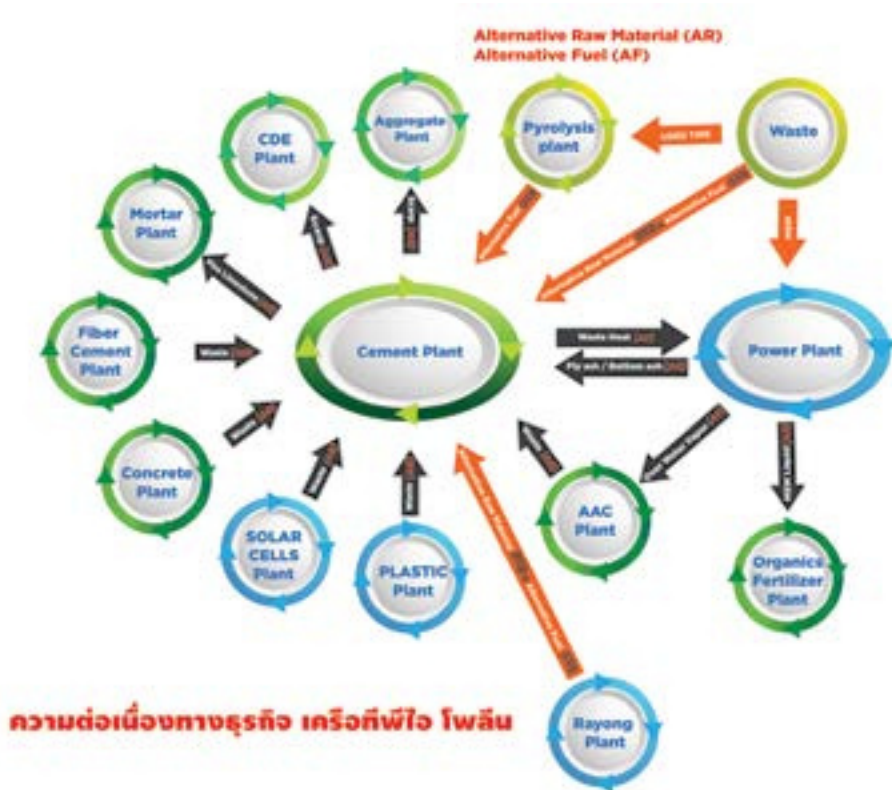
Alternative Raw Material (AR)
Alternative Fuel (AF)

CDE Plant

Aggregate Plant

Pyrolysis plant

Waste

Mortar Plant

Fiber Cement Plant

Cement Plant

Power Plant

Waste

Waste heat

Fly ash / Bottom ash

Concrete Plant

AAC Plant

Organics Fertilizer Plant

SOLAR CELLS Plant

PLASTIC Plant

Rayong Plant

ความต่อเนื่องทางธุรกิจ เครือทีพีไอ โพลีน